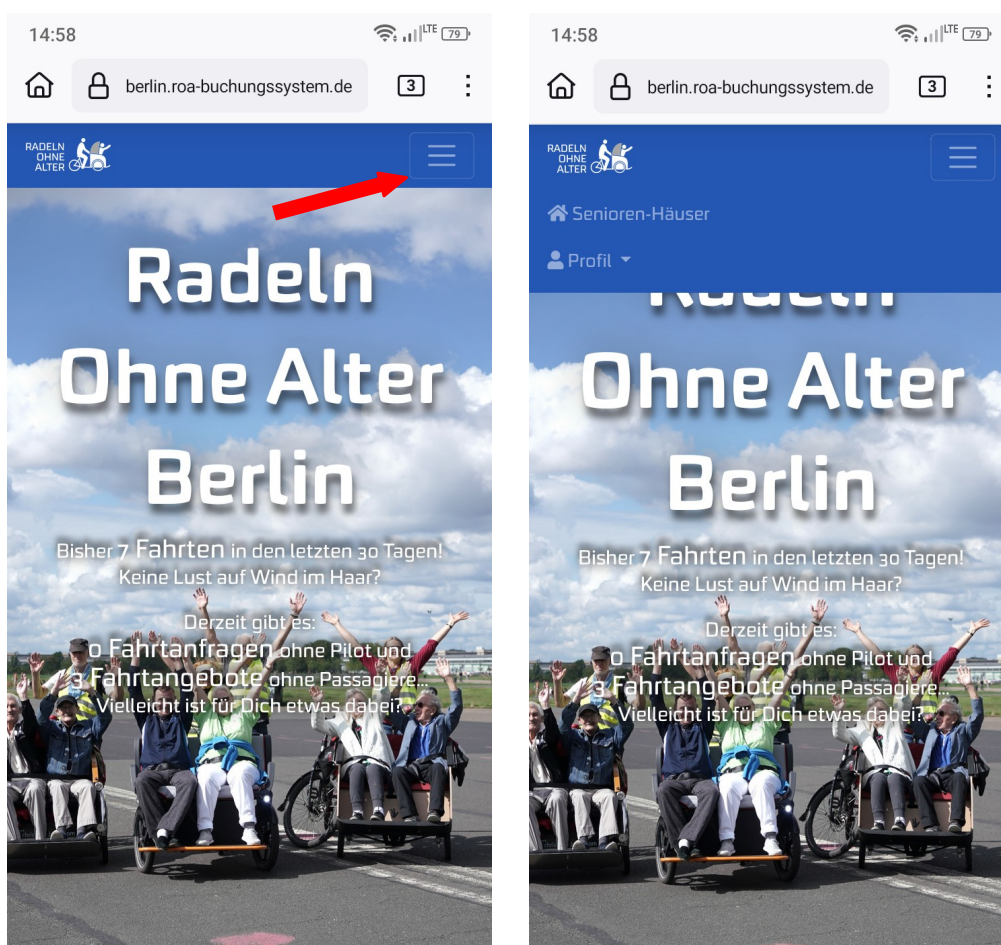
14:58
79
berlin.roa-buchungssystem.de
3
RADELN OHNE ALTER

Radeln Ohne Alter Berlin

Bisher 7 Fahrten in den letzten 30 Tagen!
Keine Lust auf Wind im Haar?

Derzeit gibt es:
0 Fahrtanfragen ohne Pilot und
3 Fahrtangebote ohne Passagiere...
Vielleicht ist für Dich etwas dabei?

14:58
79
berlin.roa-buchungssystem.de
3
RADELN OHNE ALTER
Senioren-Häuser
Profil

Radeln Ohne Alter Berlin

Bisher 7 Fahrten in den letzten 30 Tagen!
Keine Lust auf Wind im Haar?

Derzeit gibt es:
0 Fahrtanfragen ohne Pilot und
3 Fahrtangebote ohne Passagiere...
Vielleicht ist für Dich etwas dabei?